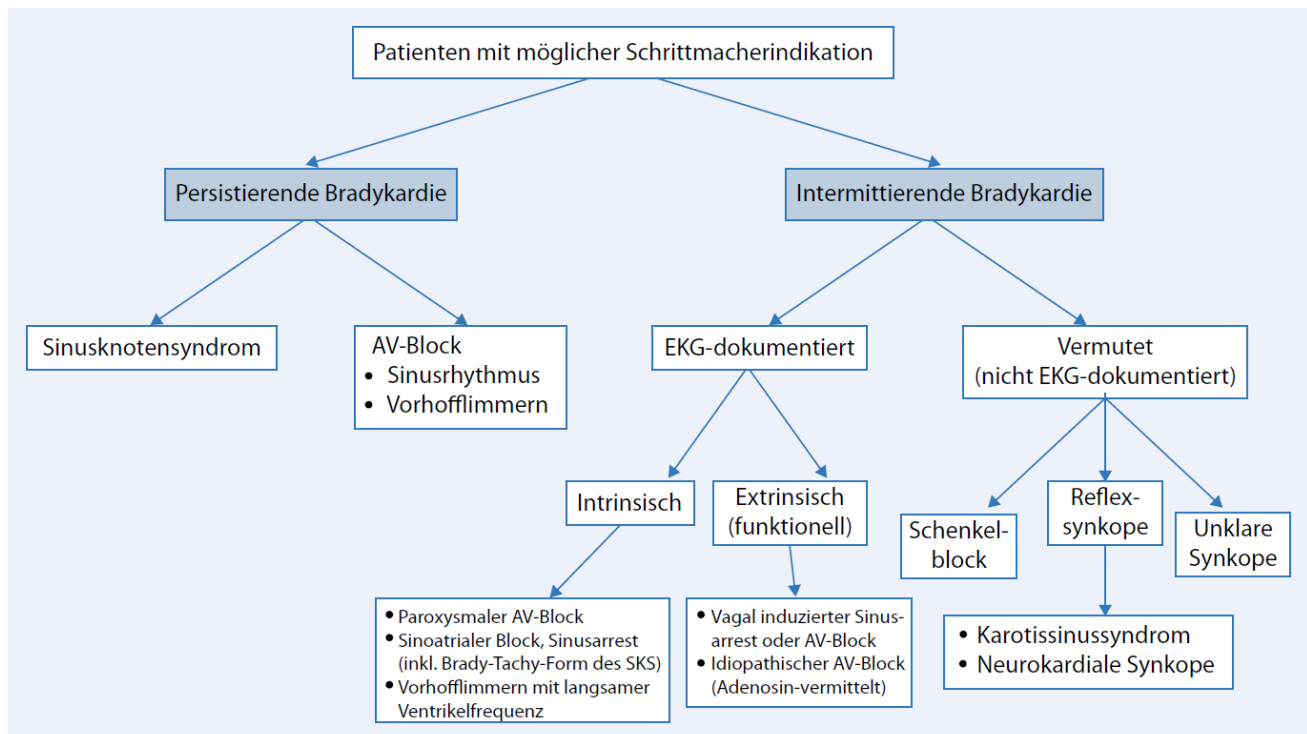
Patienten mit möglicher Schrittmacherindikation

Persistierende Bradykardie

Intermittierende Bradykardie

Sinusknotensyndrom

AV-Block
• Sinusrhythmus
• Vorhofflimmern

EKG-dokumentiert

Vermutet
(nicht EKG-dokumentiert)

Intrinsisch

Extrinsisch
(funktionell)

Schenkelblock

Reflexsynkope

Unklare Synkope

• Paroxysmaler AV-Block
• Sinoatrialer Block, Sinusarrest (inkl. Brady-Tachy-Form des SKS)
• Vorhofflimmern mit langsamer Ventrikelfrequenz

• Vagal induzierter Sinusarrest oder AV-Block
• Idiopathischer AV-Block (Adenosin-vermittelt)

• Karotissinussyndrom
• Neurokardiale Synkope